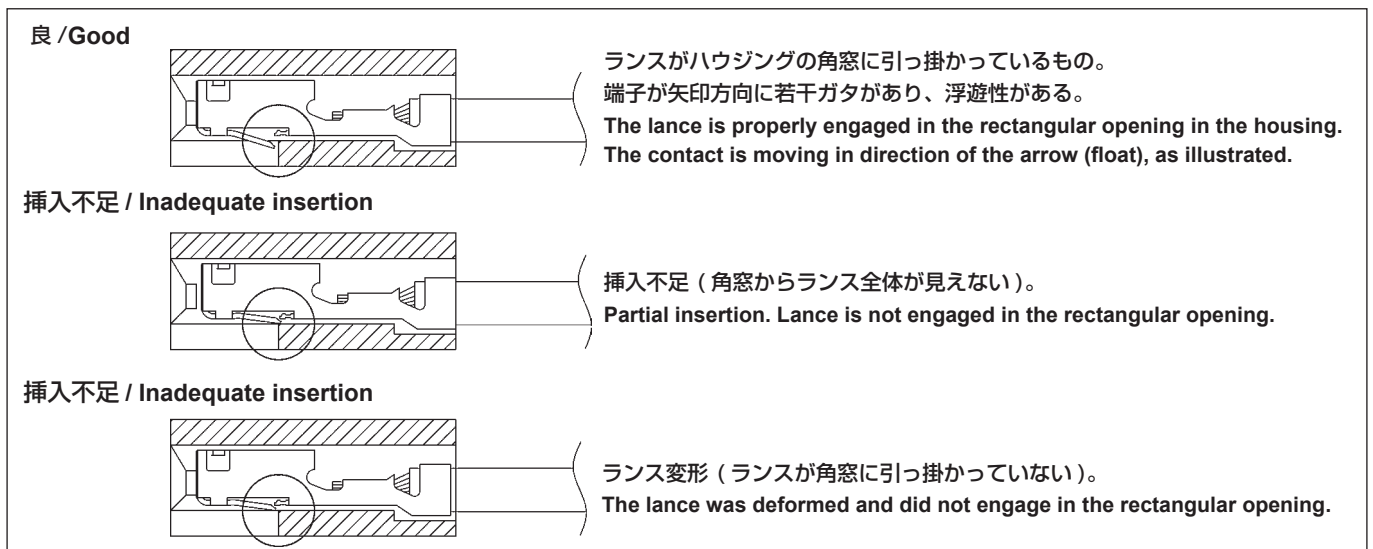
良 /Good

ランスがハウジングの角窓に引っ掛かっているもの。
端子が矢印方向に若干ガタがあり、浮遊性がある。
The lance is properly engaged in the rectangular opening in the housing.
The contact is moving in direction of the arrow (float), as illustrated.

挿入不足 / Inadequate insertion

挿入不足（角窓からランス全体が見えない）。
Partial insertion. Lance is not engaged in the rectangular opening.

挿入不足 / Inadequate insertion

ランス変形（ランスが角窓に引っ掛かっていない）。
The lance was deformed and did not engage in the rectangular opening.